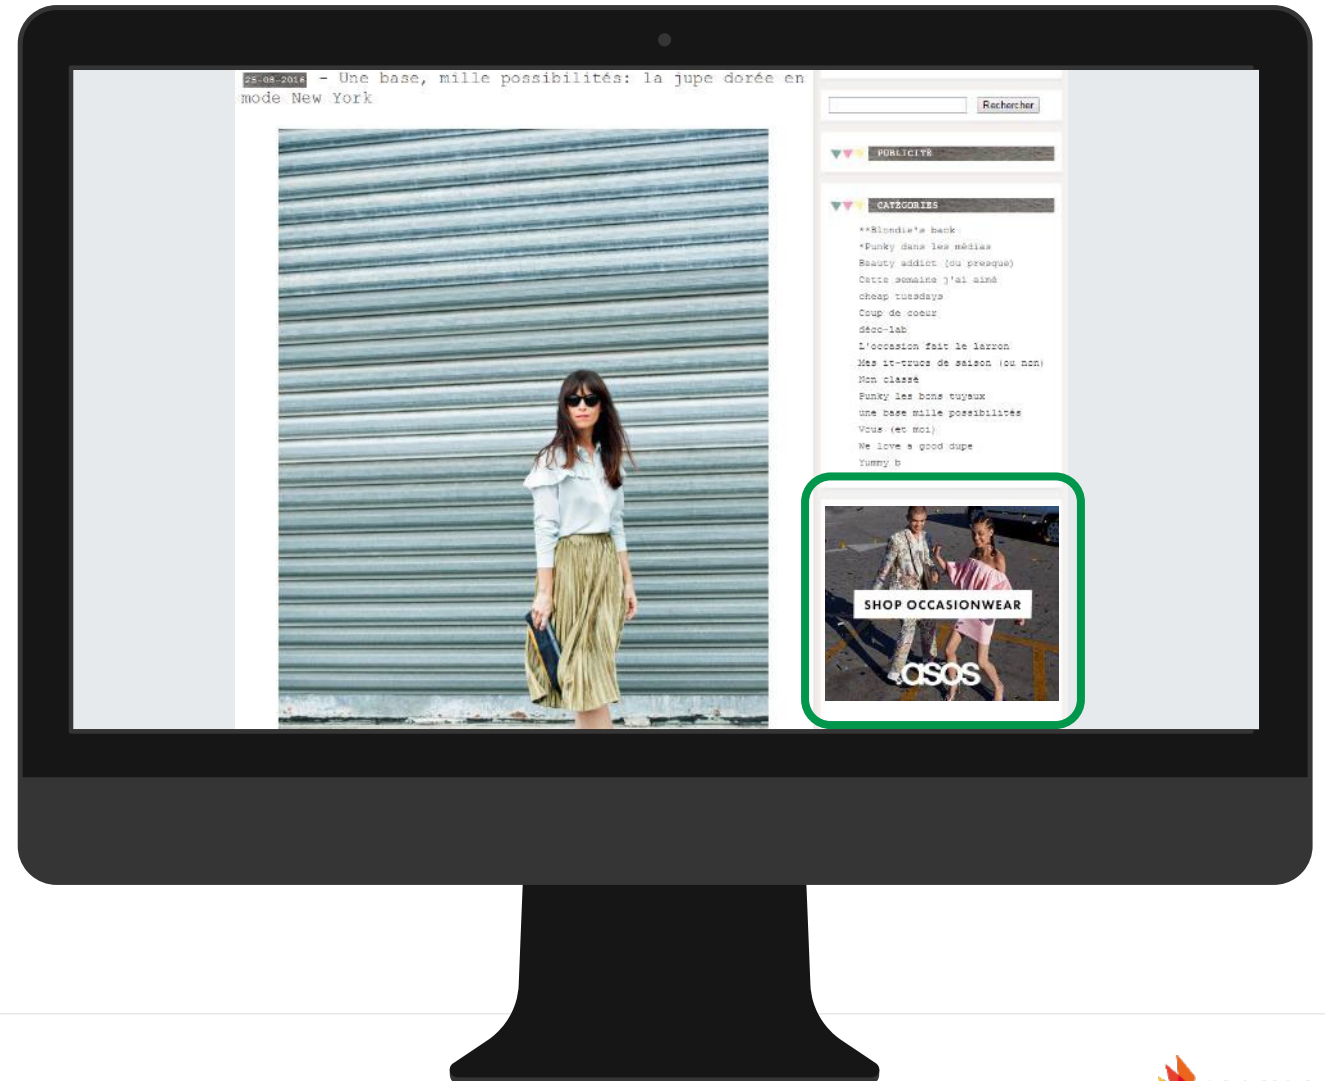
25-08-2016 - Une base, mille possibilités: la jupe dorée en mode New York

Rechercher

PUBLICITÉ

CATÉGORIES

**Blondie's back
*Punky dans les médias
Beauty addict (ou presque)
Cette semaine j'ai aimé
cheap tuesdays
Coup de coeur
déco-lab
L'occasion fait le larron
Mes it-trucs de saison (ou non)
Mon classé
Punky les bons tuyaux
une base mille possibilités
Vous (et moi)
We love a good dupe
Yummy b

SHOP OCCASIONWEAR

asos